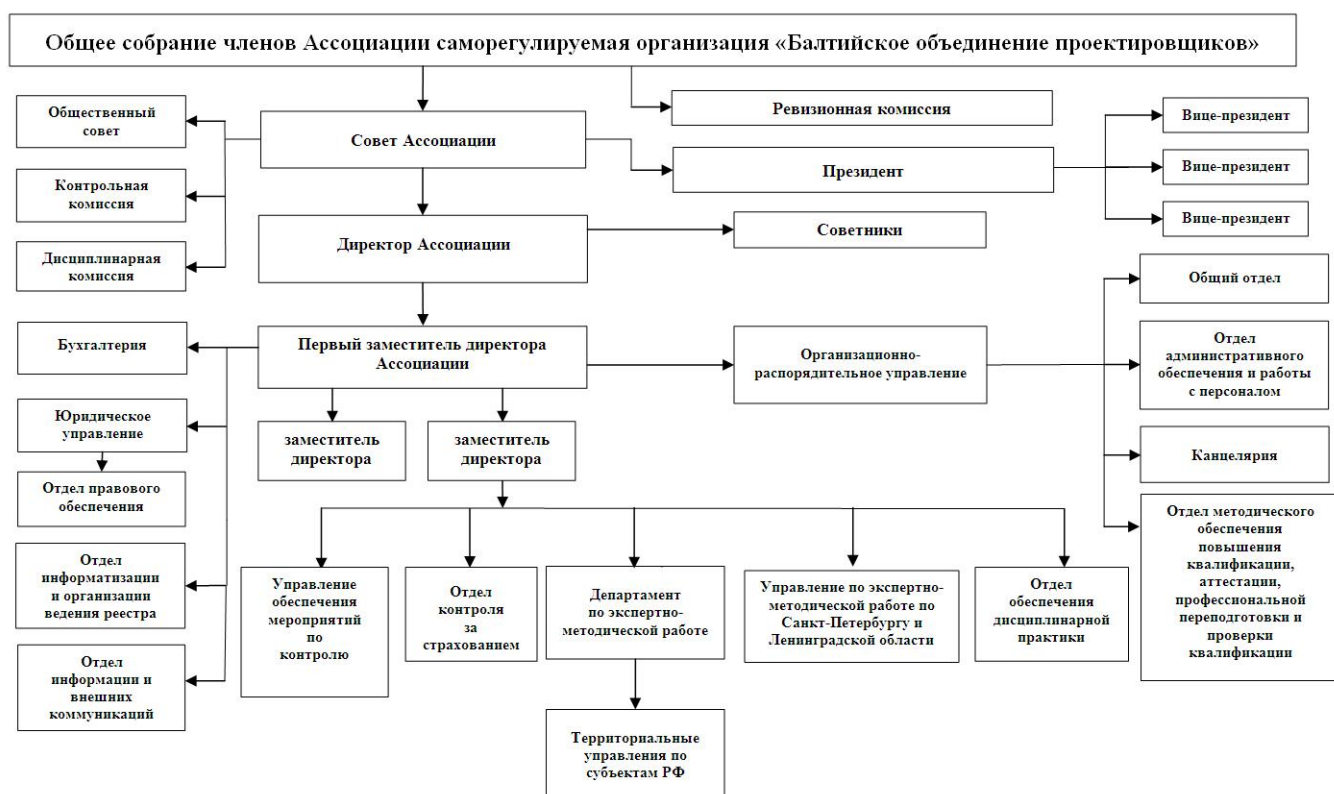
Общее собрание членов Ассоциации саморегулируемая организация «Балтийское объединение проектировщиков»

Ревизионная комиссия

Общественный совет

Совет Ассоциации

Президент

Вице-президент

Вице-президент

Вице-президент

Контрольная комиссия

Директор Ассоциации

Советники

Дисциплинарная комиссия

Общий отдел

Бухгалтерия

Первый заместитель директора Ассоциации

Организационно-распорядительное управление

Отдел административного обеспечения и работы с персоналом

Юридическое управление

заместитель директора

заместитель директора

Канцелярия

Отдел правового обеспечения

Отдел методического обеспечения повышения квалификации, аттестации, профессиональной переподготовки и проверки квалификации

Отдел информатизации и организации ведения реестра

Управление обеспечения мероприятий по контролю

Отдел контроля за страхованием

Департамент по экспертно-методической работе

Управление по экспертно-методической работе по Санкт-Петербургу и Ленинградской области

Отдел обеспечения дисциплинарной практики

Отдел информации и внешних коммуникаций

Территориальные управления по субъектам РФ